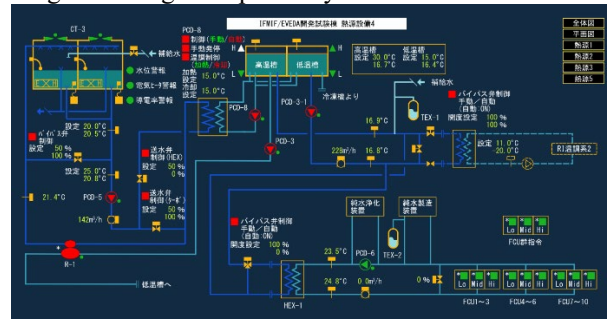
IFMIF/EVEDA開発試験棟 熱源設備4

全体図
平面図
熱源1
熱源2
熱源3
熱源5

CT-3
補給水
水位警報
電気ヒータ警報
停電予警報

PCD-8
制御(手動/自動)
手動発停
温調制御
(20%/冷却)
加熱設定 15.0°C
冷却設定 15.0°C

H
L
高温槽
低温槽
H
L
冷凍機より

高温槽 設定 30.0°C 16.7°C
低温槽 設定 15.0°C 16.4°C

補給水

PCD-8
PCD-3-1
PCD-3

バイパス弁制御
設定 50 %
100 %

設定 20.0°C 20.5°C
設定 25.0°C 20.0°C

送水弁制御(HEX)
送水弁制御(ヒータ)

21.4°C
PCD-5
140m³/h

16.8°C
228m³/h
16.8°C

TEX-1

バイパス弁制御
手動/自動
(自動 ON)
開度設定 100 %
100 %

設定 11.0°C
20.0°C

RI 道隔系2

バイパス弁制御
手動/自動
(自動 ON)
開度設定 100 %
0 %

純水浄化装置
純水製造装置

23.5°C
PCD-6
TEX-2

R-1
低温槽へ

HEX-1
24.0°C
0.0m³/h
0 %

Lo Mid Hi
Lo Mid Hi
FCU群指令

Lo Mid Hi
Lo Mid Hi
Lo Mid Hi
FCU1~3
FCU4~6
FCU7~10